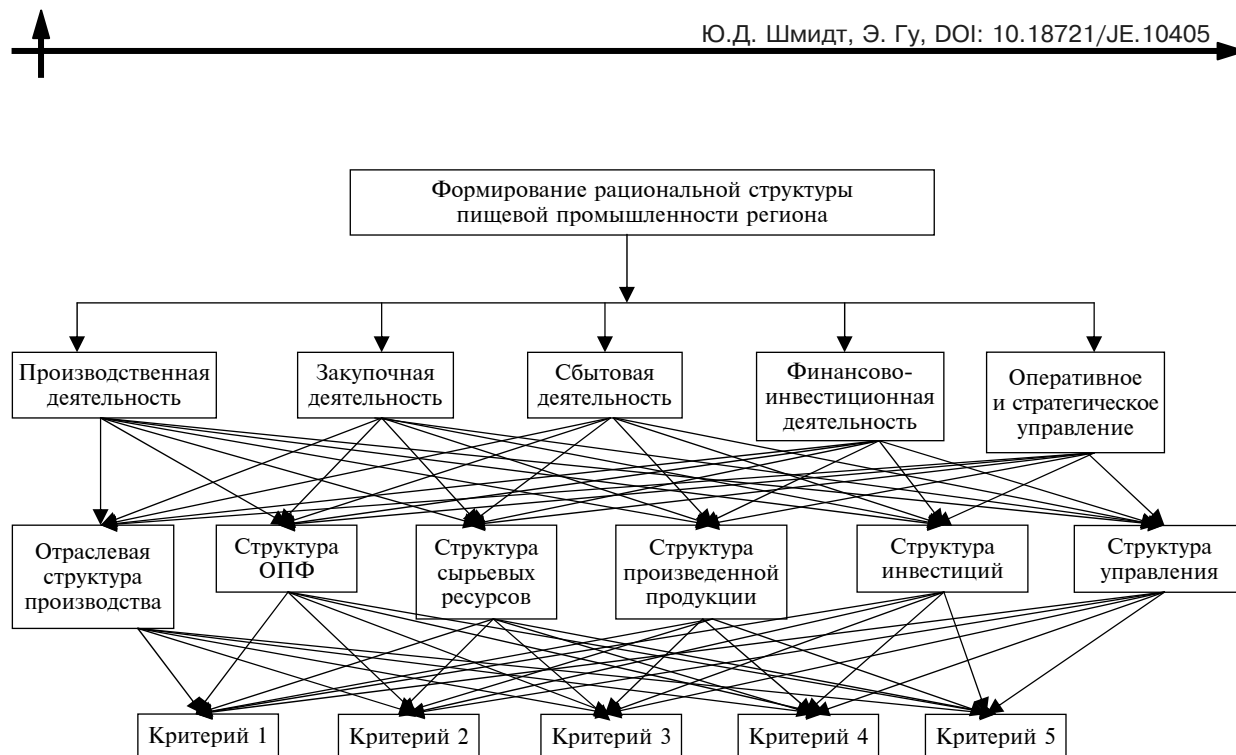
Ю.Д. Шмидт, Э. Гу, DOI: 10.18721/JE.10405

Формирование рациональной структуры пищевой промышленности региона

Производственная деятельность

Закупочная деятельность

Сбытовая деятельность

Финансово-инвестиционная деятельность

Оперативное и стратегическое управление

Отраслевая структура производства

Структура ОПФ

Структура сырьевых ресурсов

Структура произведенной продукции

Структура инвестиций

Структура управления

Критерий 1

Критерий 2

Критерий 3

Критерий 4

Критерий 5